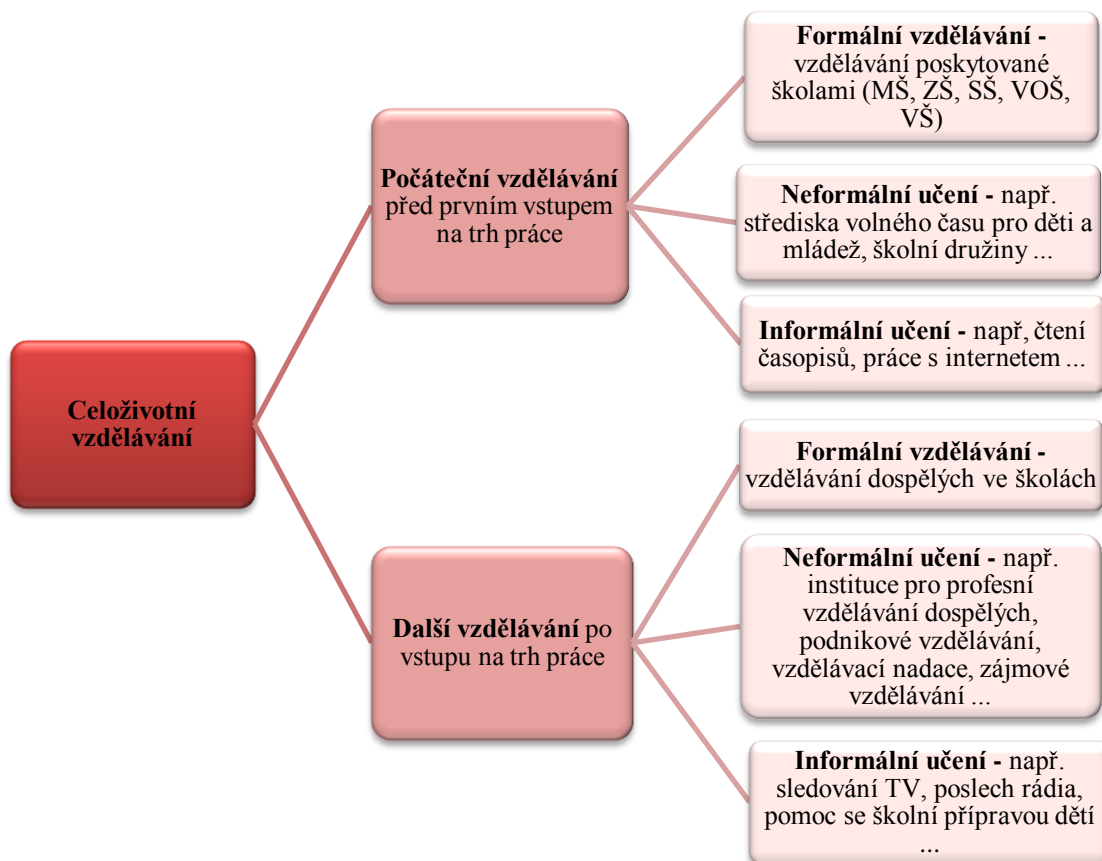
Celoživotní vzdělávání

Počáteční vzdělávání před prvním vstupem na trh práce

Formální vzdělávání - vzdělávání poskytované školami (MŠ, ZŠ, SŠ, VOŠ, VŠ)

Neformální učení - např. střediska volného času pro děti a mládež, školní družiny ...

Informální učení - např, čtení časopisů, práce s internetem ...

Další vzdělávání po vstupu na trh práce

Formální vzdělávání - vzdělávání dospělých ve školách

Neformální učení - např. instituce pro profesní vzdělávání dospělých, podnikové vzdělávání, vzdělávací nadace, zájmové vzdělávání ...

Informální učení - např. sledování TV, poslech rádia, pomoc se školní přípravou dětí ...